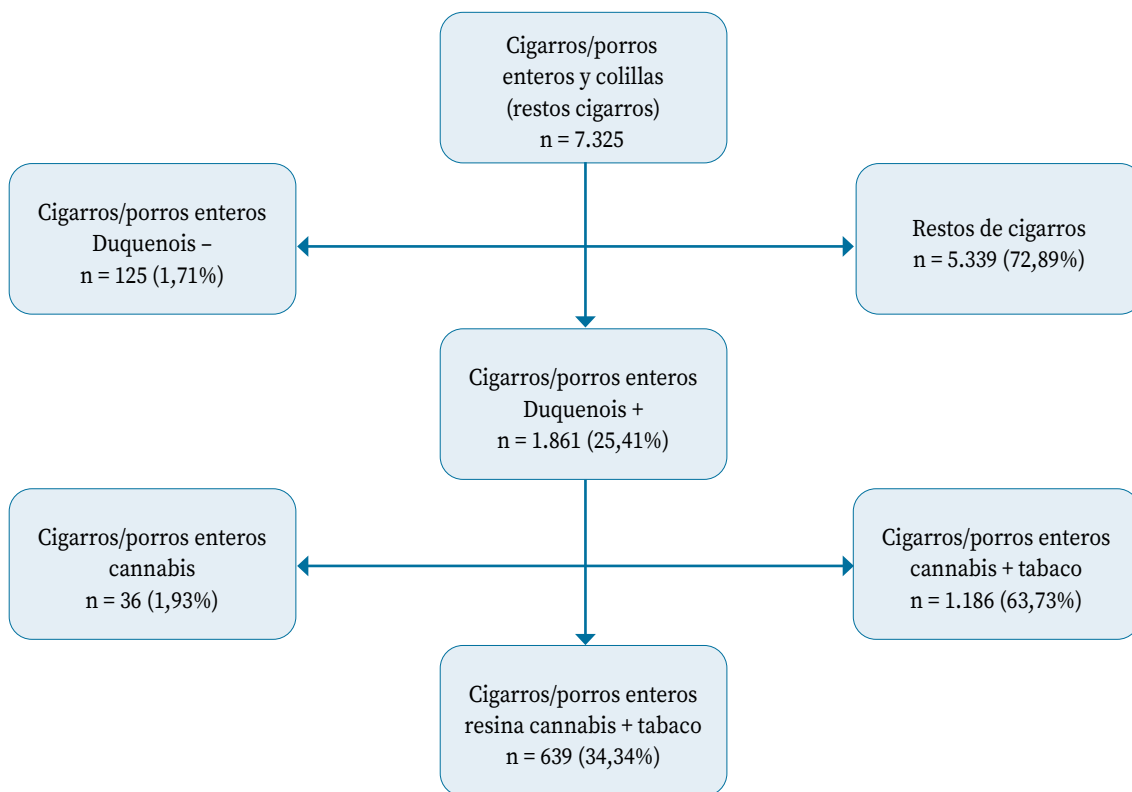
Cigarros/porros enteros y colillas (restos cigarros)
n = 7.325

Cigarros/porros enteros Duquenois –
n = 125 (1,71%)

Restos de cigarros
n = 5.339 (72,89%)

Cigarros/porros enteros Duquenois +
n = 1.861 (25,41%)

Cigarros/porros enteros cannabis
n = 36 (1,93%)

Cigarros/porros enteros cannabis + tabaco
n = 1.186 (63,73%)

Cigarros/porros enteros resina cannabis + tabaco
n = 639 (34,34%)